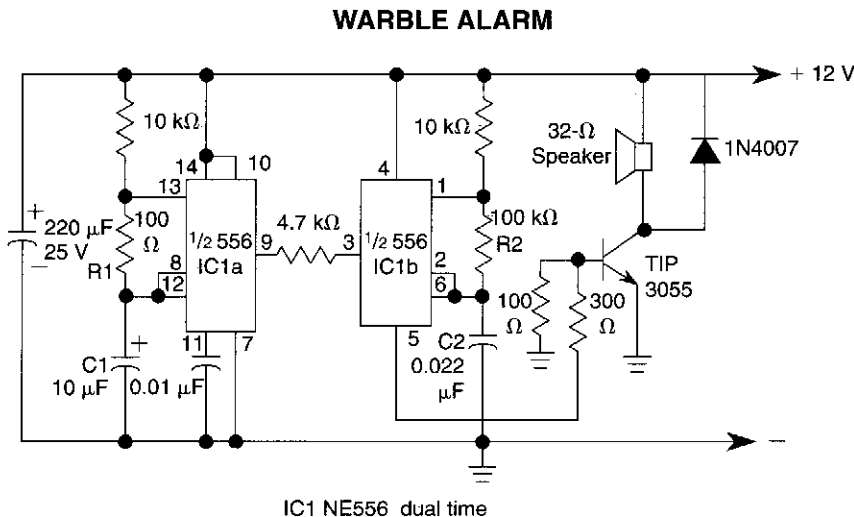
WARBLE ALARM

+ 12 V

10 kΩ

14

10

13

+

220 μF

25 V

−

100 Ω

R1

8

12

1/2 556

IC1a

9

4.7 kΩ

3

4

1/2 556

IC1b

1

2

6

5

10 kΩ

100 kΩ

R2

32-Ω Speaker

1N4007

TIP 3055

100 Ω

300 Ω

C2

0.022 μF

11

7

+

C1

10 μF

0.01 μF

−

IC1 NE556 dual time